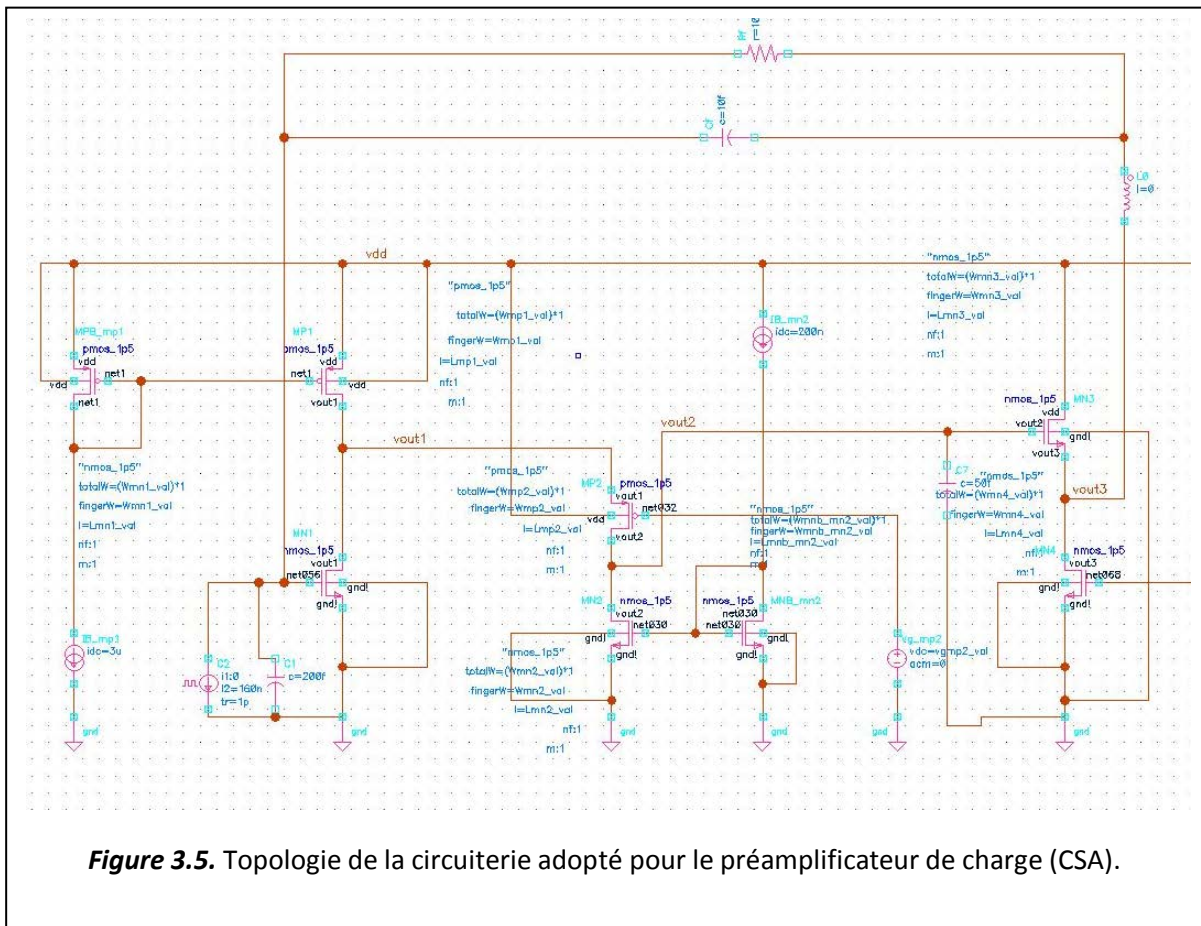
Rf
r=1G

Cf
c=10f

L0
l=0

vdd

"pmos_1p5"
totalW=(Wmp1_val)*1
fingerW=Wmp1_val
l=Lmp1_val
nf:1
m:1

"nmos_1p5"
totalW=(Wmn3_val)*1
fingerW=Wmn3_val
l=Lmn3_val
nf:1
m:1

IB_mn2
idc=200n

MPB_mp1
pmos_1p5
vdd
vdd
net1
net1

MP1
pmos_1p5
vdd
net1
vdd
vout1

MN3
nmos_1p5
vdd
vout2
gnd!
vout3

vout1

vout2

"nmos_1p5"
totalW=(Wmn1_val)*1
fingerW=Wmn1_val
l=Lmn1_val
nf:1
m:1

"pmos_1p5"
totalW=(Wmp2_val)*1
fingerW=Wmp2_val
l=Lmp2_val
nf:1
m:1

MP2
pmos_1p5
vout1
vdd
net032
vout2

"nmos_1p5"
totalW=(Wmnb_mn2_val)*1
fingerW=Wmnb_mn2_val
l=Lmnb_mn2_val
nf:1
m:1

C7
c=50f

"nmos_1p5"
totalW=(Wmn4_val)*1
fingerW=Wmn4_val
l=Lmn4_val
nf:1
m:1

vout3

MN1
nmos_1p5
vout1
net056
gnd!
gnd!

MN2
nmos_1p5
vout2
gnd!
net030
gnd!

nmos_1p5
net030
net030
gnd!
gnd!
MNB_mn2

MN4
nmos_1p5
vout3
net068
gnd!

IB_mp1
idc=3u

C2
i1:0
i2=160n
tr=1p

C1
c=200f

"nmos_1p5"
totalW=(Wmn2_val)*1
fingerW=Wmn2_val
l=Lmn2_val
nf:1
m:1

Vg_mp2
vdc=vgmp2_val
acm=0

gnd
gnd
gnd
gnd
gnd
gnd

*Figure 3.5.* Topologie de la circuiterie adopté pour le préamplificateur de charge (CSA).